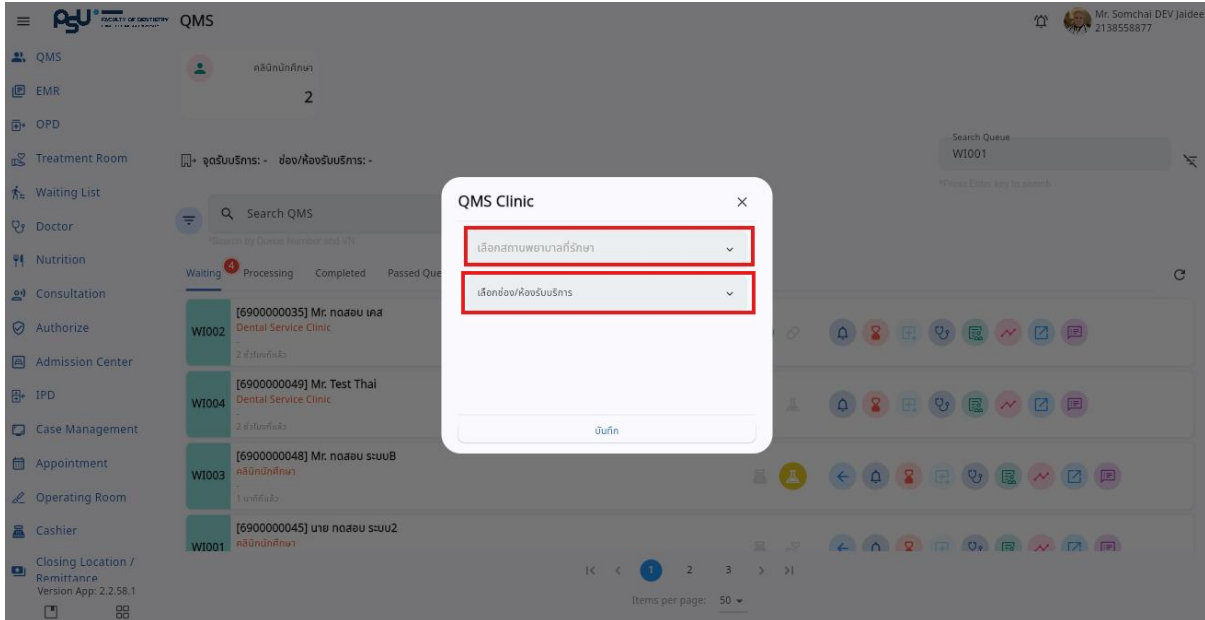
PSU FACULTY OF DENTISTRY QMS

Mr. Somchai DEV Jaidee
2138558877

QMS
EMR
OPD
Treatment Room
Waiting List
Doctor
Nutrition
Consultation
Authorize
Admission Center
IPD
Case Management
Appointment
Operating Room
Cashier
Closing Location / Remittance
Version App: 2.2.58.1

คลินิกนักศึกษา
2

จุดรับบริการ: - ช่อง/ห้องรับบริการ: -

Search Queue
WI001
*Press Enter key to search

Search QMS
Search by Queue Number and VN

Waiting 4 Processing Completed Passed Que

WI002 [6900000035] Mr. ทดสอบ เคส
Dental Service Clinic
2 ชั่วโมงที่แล้ว

WI004 [6900000049] Mr. Test Thai
Dental Service Clinic
2 ชั่วโมงที่แล้ว

WI003 [6900000048] Mr. ทดสอบ ระบบB
คลินิกนักศึกษา
1 นาทีที่แล้ว

WI001 [6900000045] นาย ทดสอบ ระบบ2
คลินิกนักศึกษา

QMS Clinic
เลือกสถานพยาบาลที่รักษา
เลือกช่อง/ห้องรับบริการ
บันทึก

1 2 3
Items per page: 50